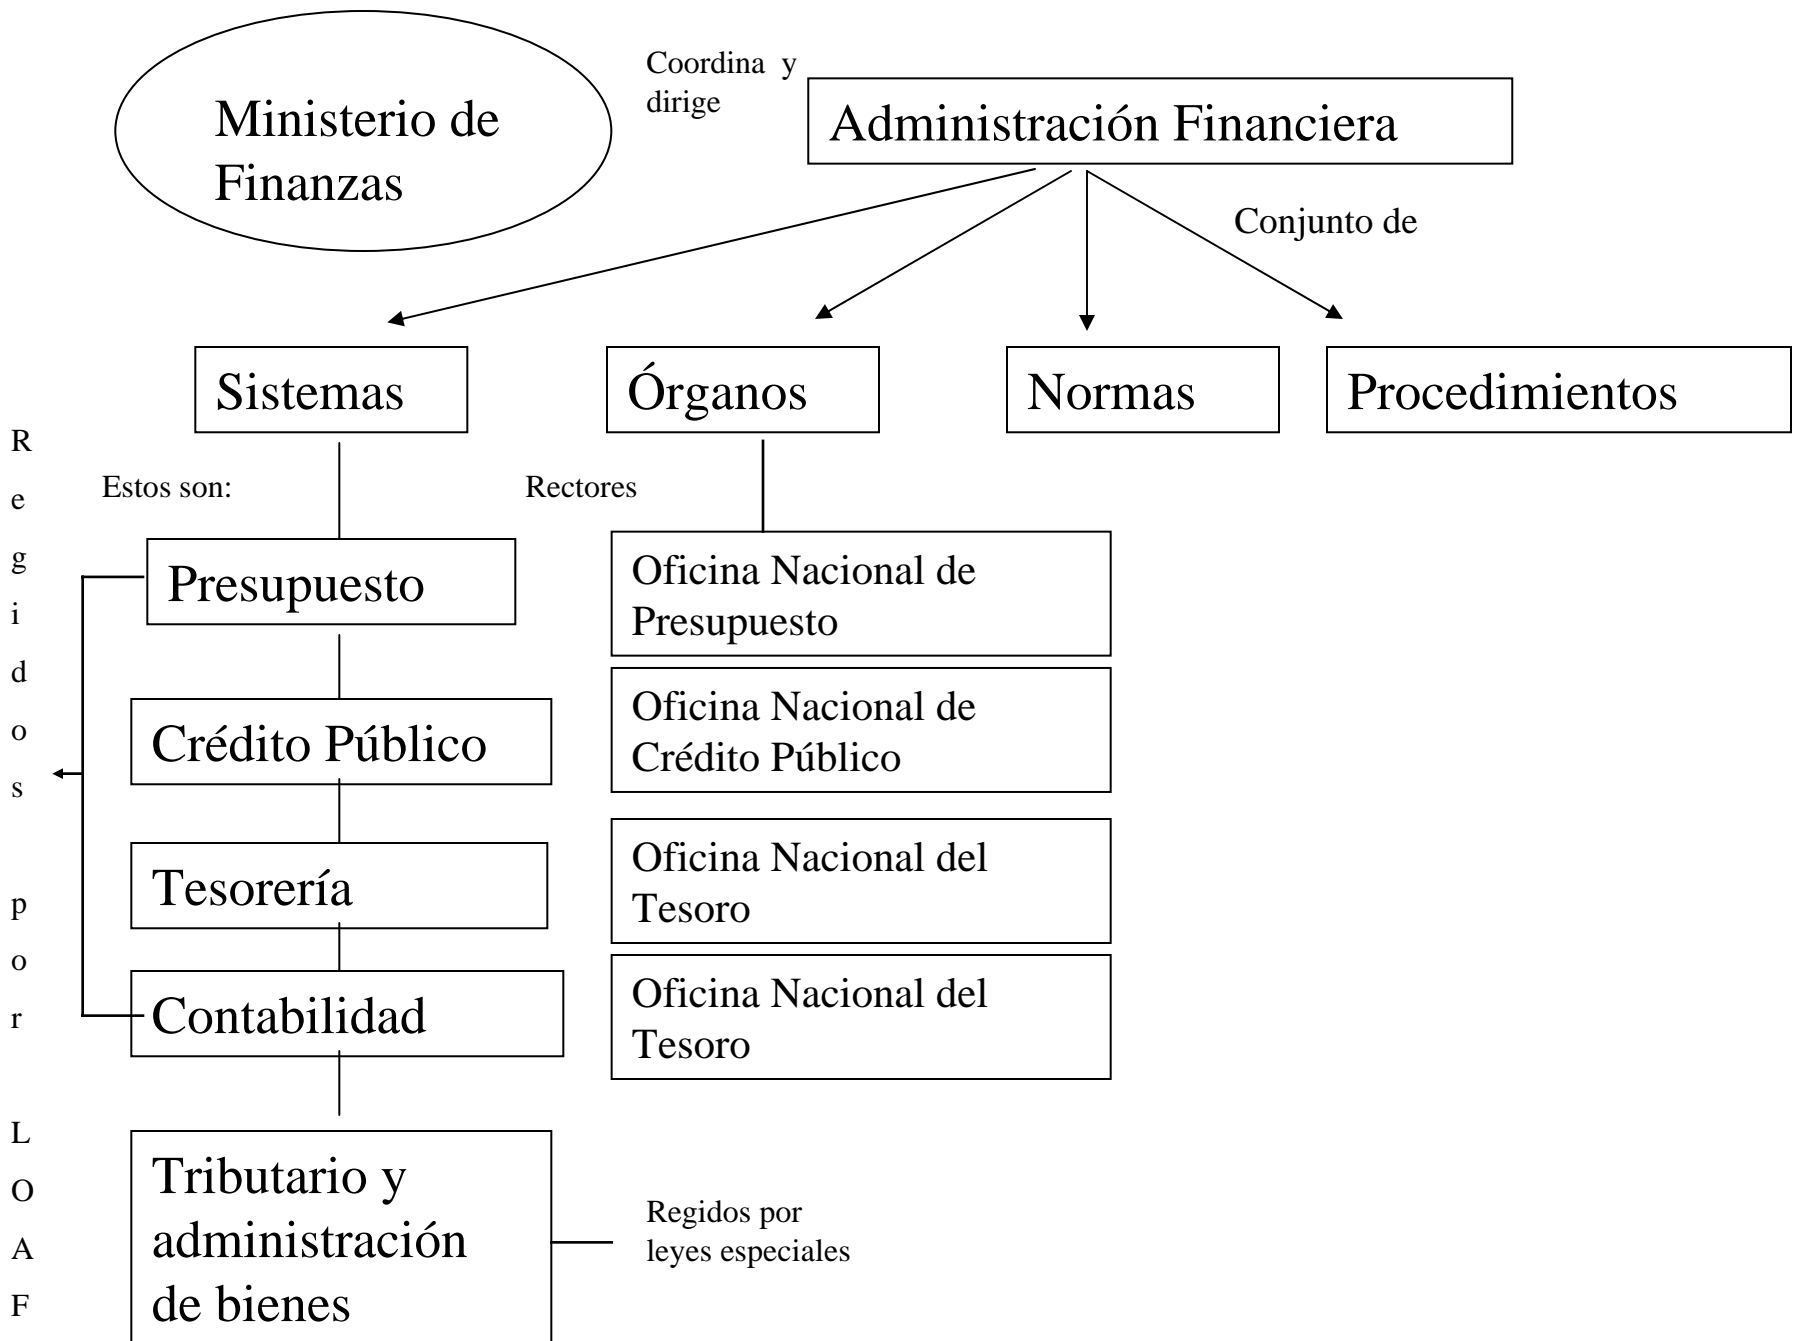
Ministerio de Finanzas

Coordina y dirige

Administración Financiera

Conjunto de

Sistemas

Órganos

Normas

Procedimientos

Estos son:

Rectores

Presupuesto

Crédito Público

Tesorería

Contabilidad

Tributario y administración de bienes

Oficina Nacional de Presupuesto

Oficina Nacional de Crédito Público

Oficina Nacional del Tesoro

Oficina Nacional del Tesoro

Regidos por leyes especiales

Regidos por LOAF